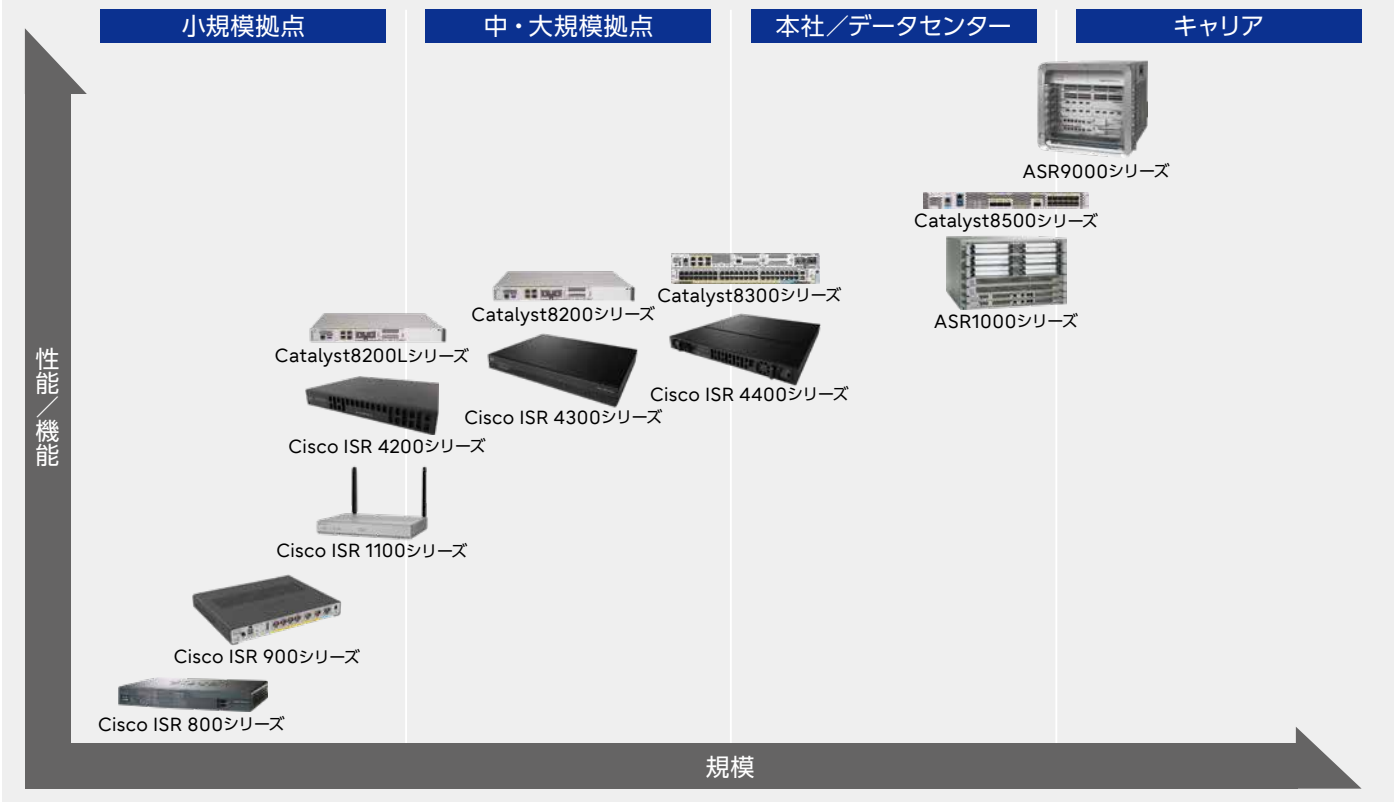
小規模拠点

中・大規模拠点

本社／データセンター

キャリア

ASR9000シリーズ

Catalyst8500シリーズ

ASR1000シリーズ

Catalyst8300シリーズ

Catalyst8200シリーズ

Catalyst8200Lシリーズ

Cisco ISR 4400シリーズ

Cisco ISR 4300シリーズ

Cisco ISR 4200シリーズ

Cisco ISR 1100シリーズ

Cisco ISR 900シリーズ

Cisco ISR 800シリーズ

性能／機能

規模